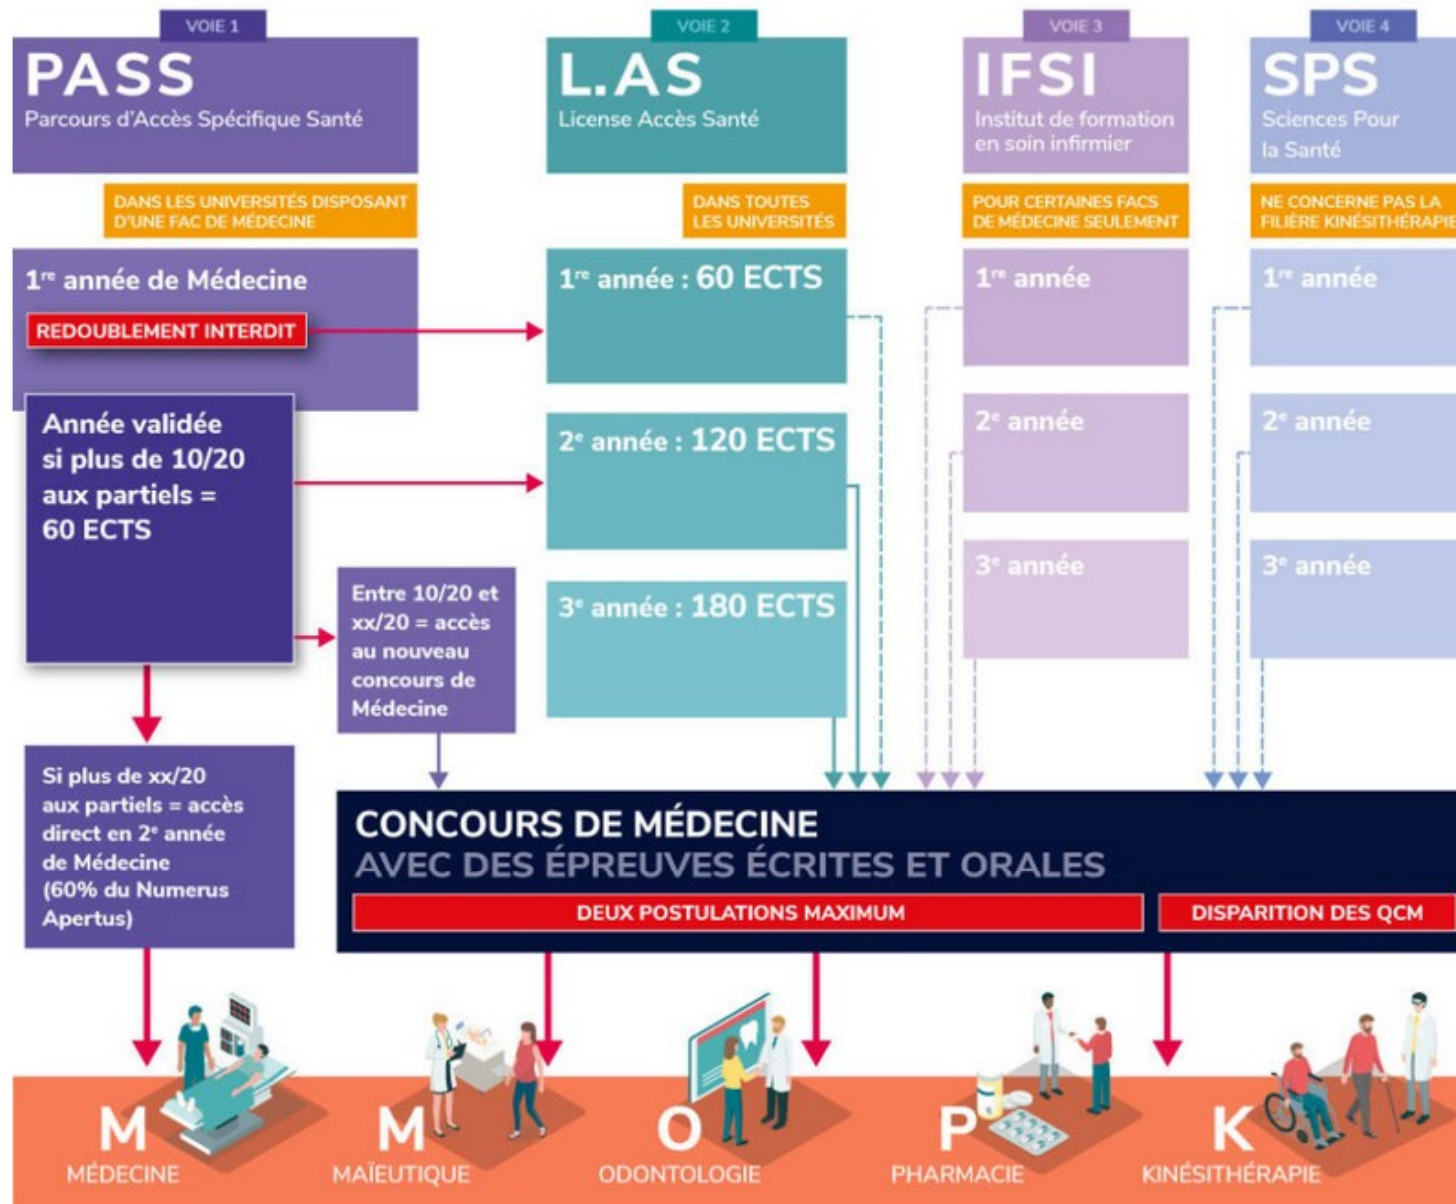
VOIE 1

PASS

Parcours d'Accès Spécifique Santé

DANS LES UNIVERSITÉS DISPOSANT D'UNE FAC DE MÉDECINE

1$^{re}$ année de Médecine

REDOUBLEMENT INTERDIT

Année validée si plus de 10/20 aux partiels = 60 ECTS

Entre 10/20 et xx/20 = accès au nouveau concours de Médecine

Si plus de xx/20 aux partiels = accès direct en 2$^{e}$ année de Médecine (60% du Numerus Apertus)

VOIE 2

L.AS

License Accès Santé

DANS TOUTES LES UNIVERSITÉS

1$^{re}$ année : 60 ECTS

2$^{e}$ année : 120 ECTS

3$^{e}$ année : 180 ECTS

VOIE 3

IFSI

Institut de formation en soin infirmier

POUR CERTAINES FACS DE MÉDECINE SEULEMENT

1$^{re}$ année

2$^{e}$ année

3$^{e}$ année

VOIE 4

SPS

Sciences Pour la Santé

NE CONCERNE PAS LA FILIÈRE KINÉSITHÉRAPIE

1$^{re}$ année

2$^{e}$ année

3$^{e}$ année

CONCOURS DE MÉDECINE
AVEC DES ÉPREUVES ÉCRITES ET ORALES

DEUX POSTULATIONS MAXIMUM

DISPARITION DES QCM

M
MÉDECINE

M
MAÏEUTIQUE

O
ODONTOLOGIE

P
PHARMACIE

K
KINÉSITHÉRAPIE